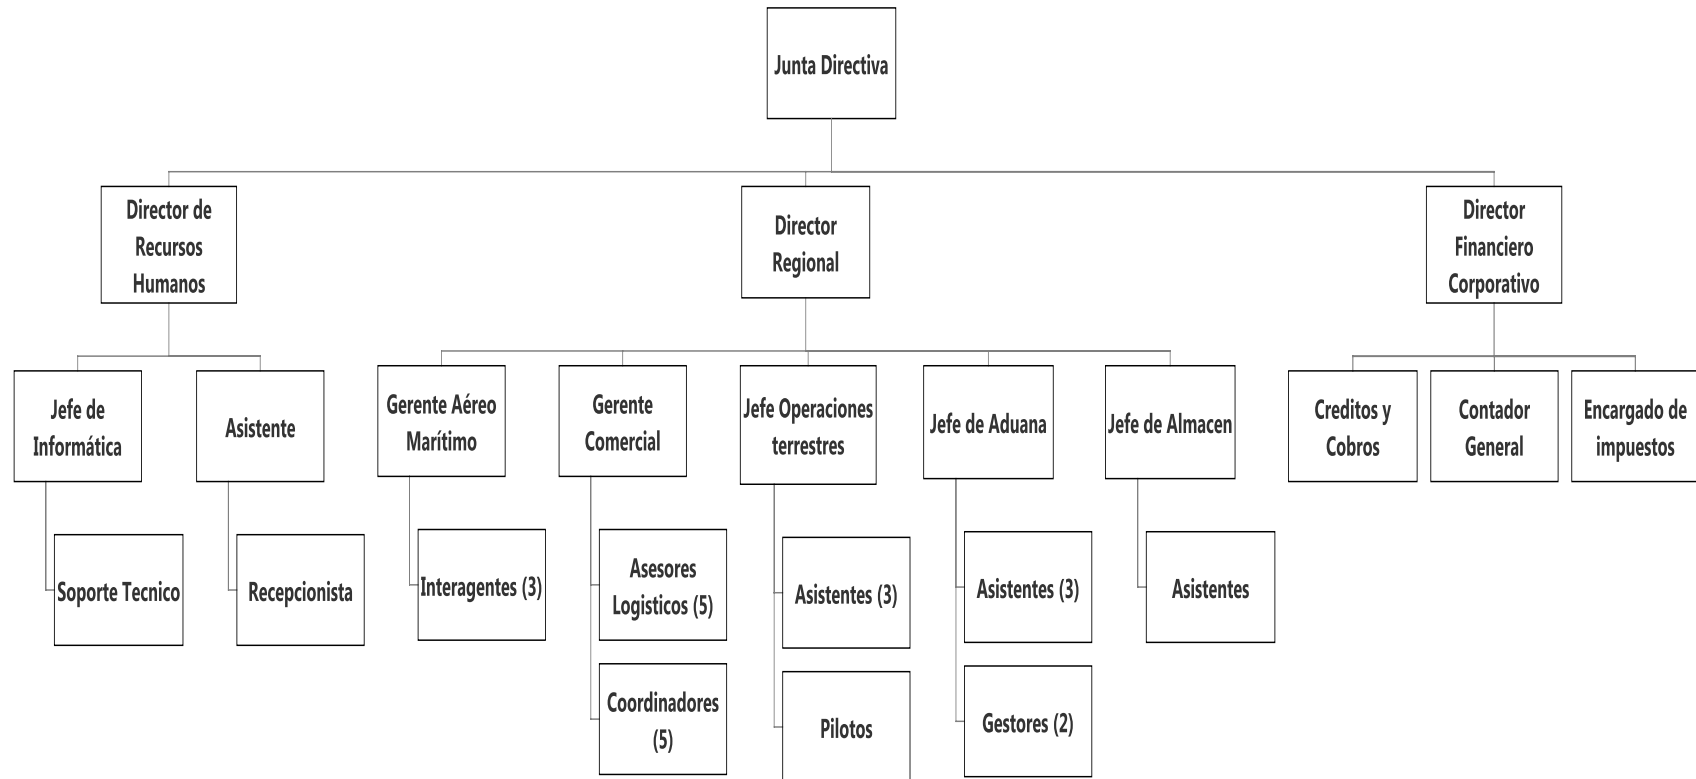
Junta Directiva

Director de Recursos Humanos

Director Regional

Director Financiero Corporativo

Jefe de Informática

Asistente

Gerente Aéreo Marítimo

Gerente Comercial

Jefe Operaciones terrestres

Jefe de Aduana

Jefe de Almacen

Creditos y Cobros

Contador General

Encargado de impuestos

Soporte Tecnico

Recepcionista

Interagentes (3)

Asesores Logisticos (5)

Coordinadores (5)

Asistentes (3)

Pilotos

Asistentes (3)

Gestores (2)

Asistentes